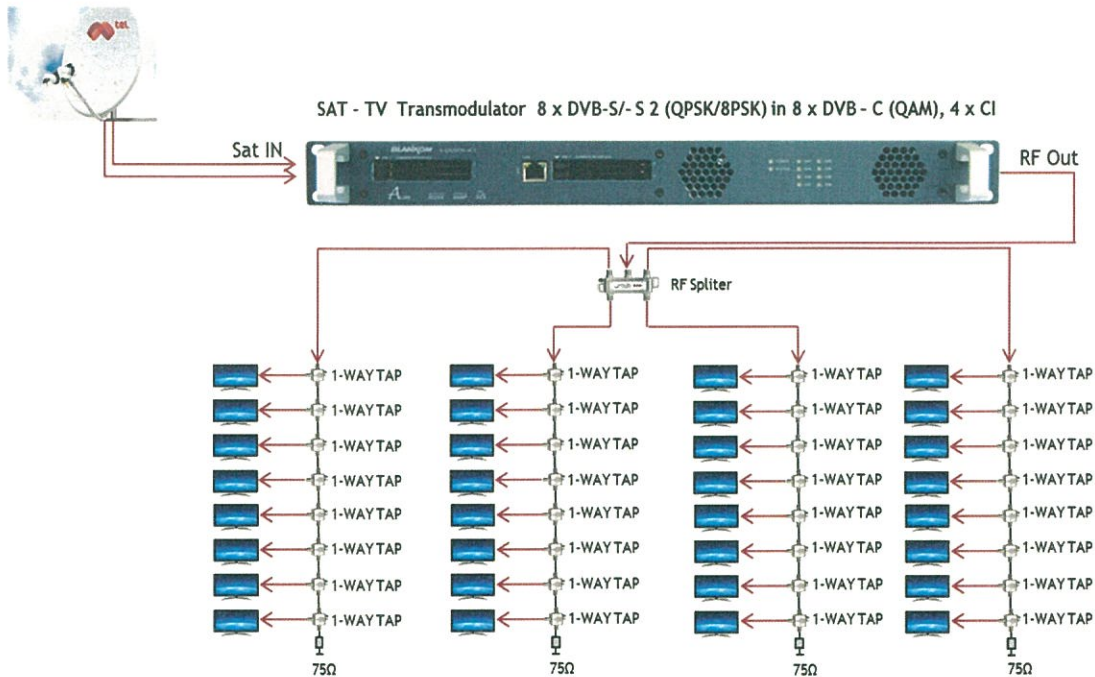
tel

SAT - TV Transmodulator 8 x DVB-S/- S 2 (QPSK/8PSK) in 8 x DVB - C (QAM), 4 x CI

Sat IN

BLANKOM

RF Out

RF Spliter

1-WAY TAP
1-WAY TAP
1-WAY TAP
1-WAY TAP
1-WAY TAP
1-WAY TAP
1-WAY TAP
1-WAY TAP
75Ω

1-WAY TAP
1-WAY TAP
1-WAY TAP
1-WAY TAP
1-WAY TAP
1-WAY TAP
1-WAY TAP
1-WAY TAP
75Ω

1-WAY TAP
1-WAY TAP
1-WAY TAP
1-WAY TAP
1-WAY TAP
1-WAY TAP
1-WAY TAP
1-WAY TAP
75Ω

1-WAY TAP
1-WAY TAP
1-WAY TAP
1-WAY TAP
1-WAY TAP
1-WAY TAP
1-WAY TAP
1-WAY TAP
75Ω